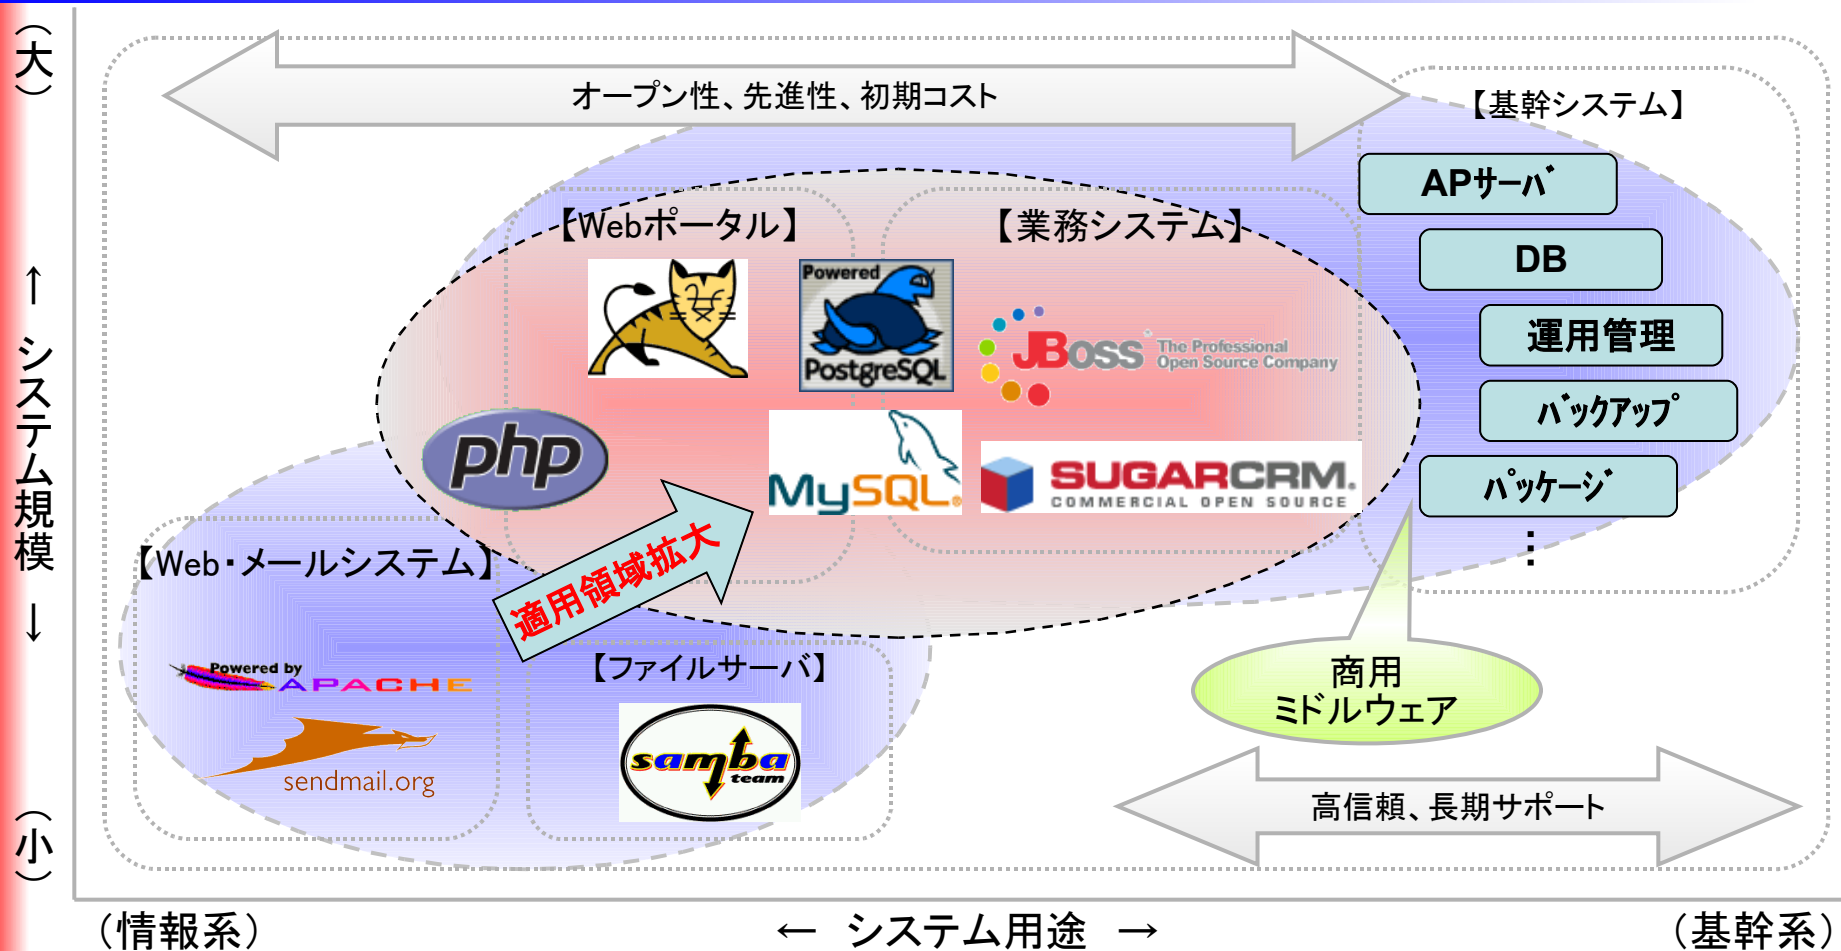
（大）

↑ システム規模 ↓

（小）

オープン性、先進性、初期コスト

【基幹システム】

APサーバ

DB

運用管理

バックアップ

パッケージ

⋮

【Webポータル】

Powered PostgreSQL

【業務システム】

JBoss The Professional Open Source Company

php

MySQL

SUGARCRM. COMMERCIAL OPEN SOURCE

【Web・メールシステム】

適用領域拡大

Powered by APACHE

sendmail.org

【ファイルサーバ】

samba team

商用ミドルウェア

高信頼、長期サポート

（情報系） ← システム用途 → （基幹系）